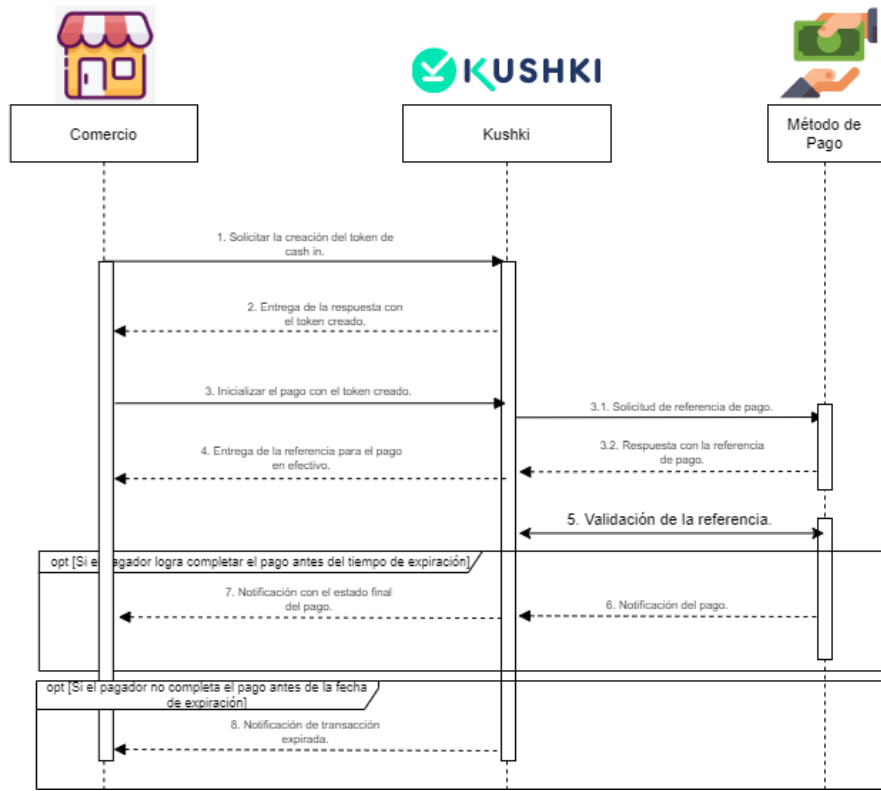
KUSHKI

Comercio

Kushki

Método de Pago

1. Solicitar la creación del token de cash in.

2. Entrega de la respuesta con el token creado.

3. Inicializar el pago con el token creado.

3.1. Solicitud de referencia de pago.

3.2. Respuesta con la referencia de pago.

4. Entrega de la referencia para el pago en efectivo.

5. Validación de la referencia.

opt [Si el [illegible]agador logra completar el pago antes del tiempo de expiración]

7. Notificación con el estado final del pago.

6. Notificación del pago.

opt [Si el pagador no completa el pago antes de la fecha de expiración]

8. Notificación de transacción expirada.